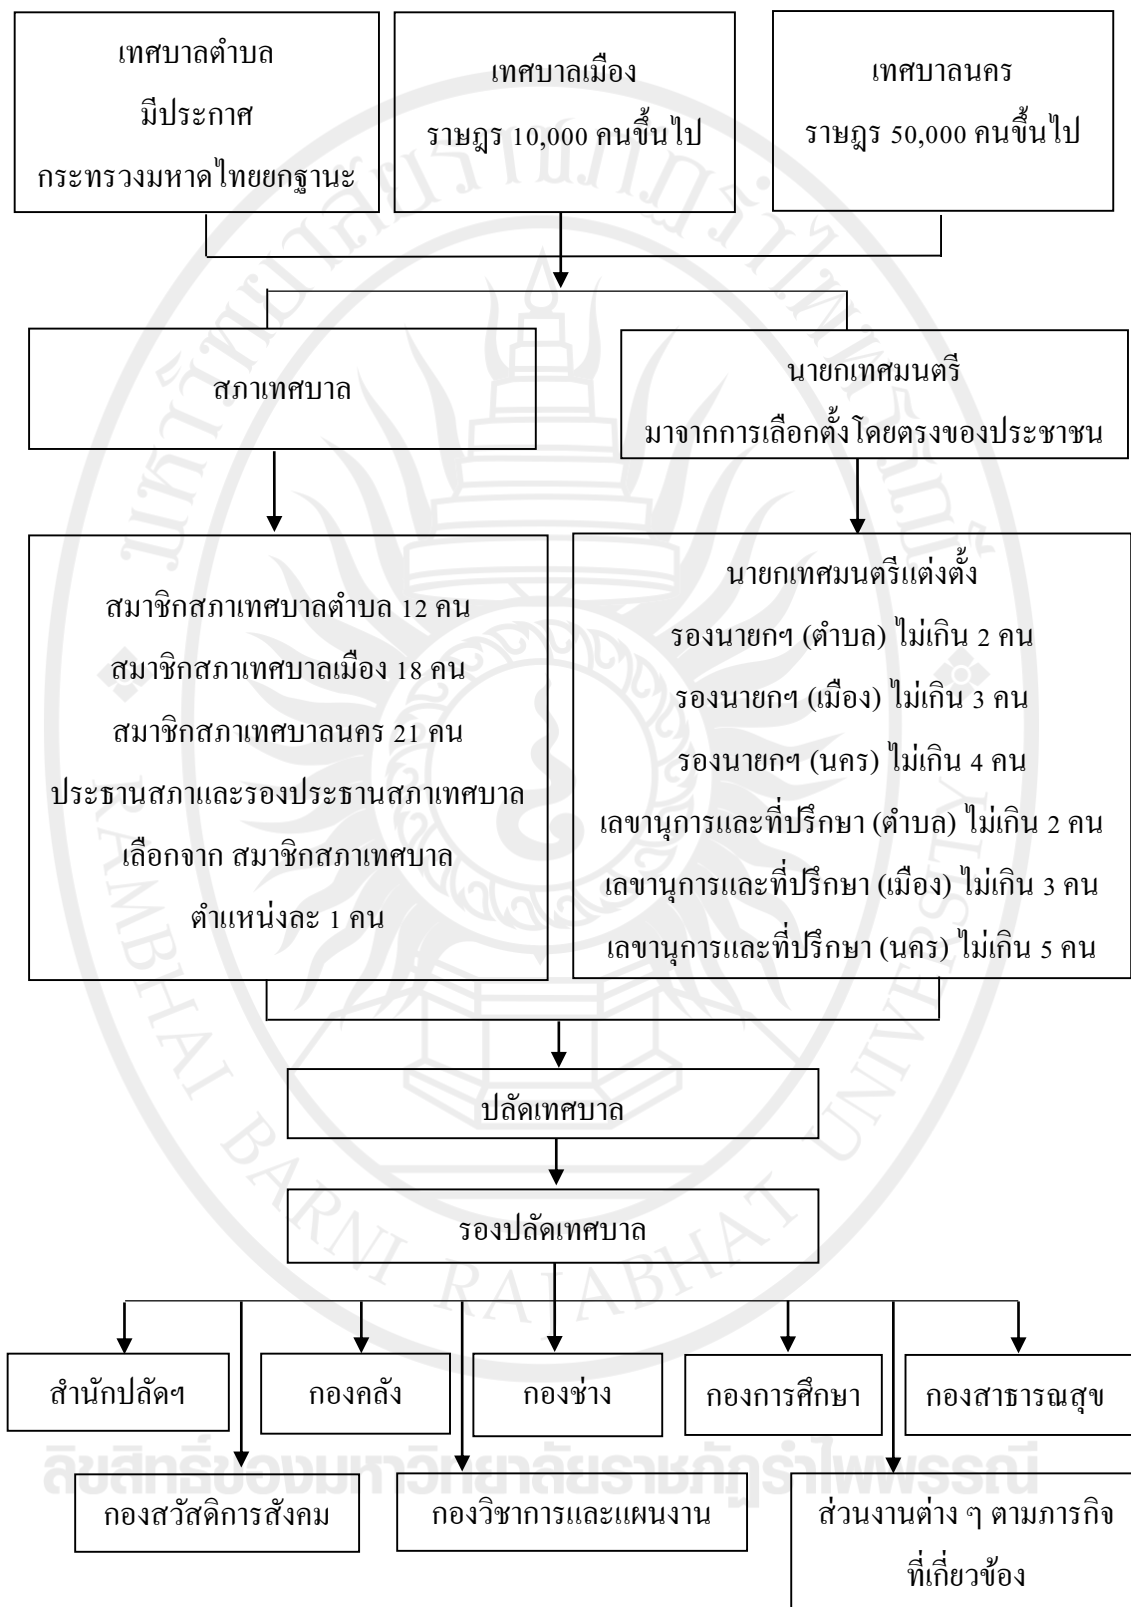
เทศบาลตำบล
มีประกาศ
กระทรวงมหาดไทยยกฐานะ

เทศบาลเมือง
ราษฎร 10,000 คนขึ้นไป

เทศบาลนคร
ราษฎร 50,000 คนขึ้นไป

สภาเทศบาล

นายกเทศมนตรี
มาจากการเลือกตั้งโดยตรงของประชาชน

สมาชิกสภาเทศบาลตำบล 12 คน
สมาชิกสภาเทศบาลเมือง 18 คน
สมาชิกสภาเทศบาลนคร 21 คน
ประธานสภาและรองประธานสภาเทศบาล
เลือกจาก สมาชิกสภาเทศบาล
ตำแหน่งละ 1 คน

นายกเทศมนตรีแต่งตั้ง
รองนายกฯ (ตำบล) ไม่เกิน 2 คน
รองนายกฯ (เมือง) ไม่เกิน 3 คน
รองนายกฯ (นคร) ไม่เกิน 4 คน
เลขานุการและที่ปรึกษา (ตำบล) ไม่เกิน 2 คน
เลขานุการและที่ปรึกษา (เมือง) ไม่เกิน 3 คน
เลขานุการและที่ปรึกษา (นคร) ไม่เกิน 5 คน

ปลัดเทศบาล

รองปลัดเทศบาล

สำนักปลัดฯ

กองคลัง

กองช่าง

กองการศึกษา

กองสาธารณสุข

กองสวัสดิการสังคม

กองวิชาการและแผนงาน

ส่วนงานต่าง ๆ ตามภารกิจ
ที่เกี่ยวข้อง

ลิขสิทธิ์ของมหาวิทยาลัยราชภัฏรำไพพรรณี